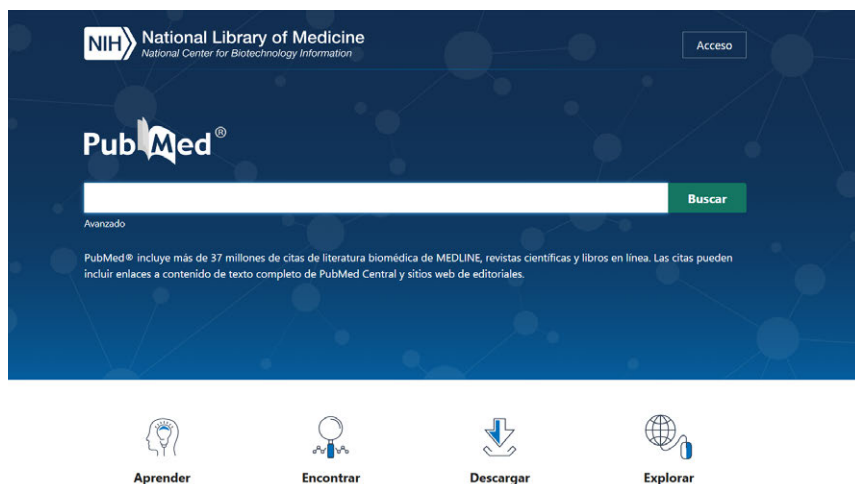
NIH National Library of Medicine
National Center for Biotechnology Information

Acceso

PubMed®

Buscar

Avanzado

PubMed® incluye más de 37 millones de citas de literatura biomédica de MEDLINE, revistas científicas y libros en línea. Las citas pueden incluir enlaces a contenido de texto completo de PubMed Central y sitios web de editoriales.

Aprender

Encontrar

Descargar

Explorar